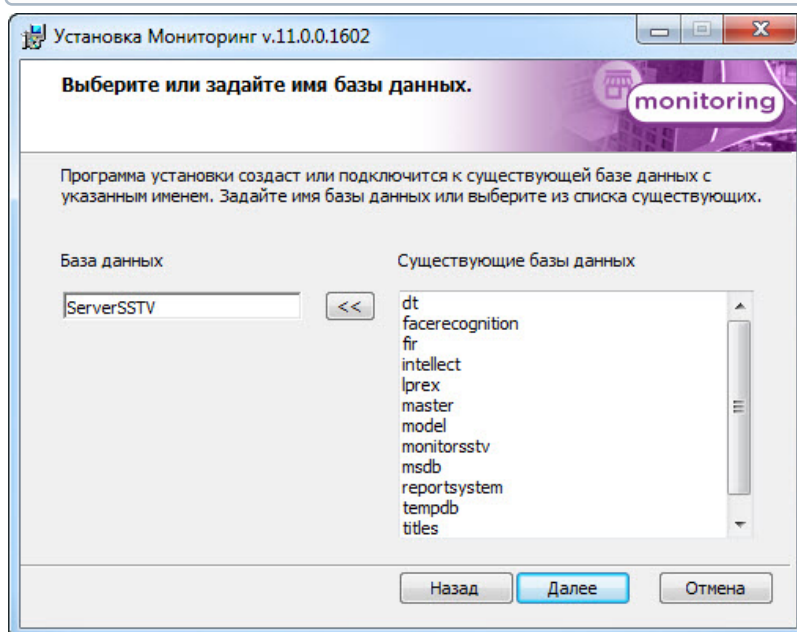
Установка Мониторинг v.11.0.0.1602

Выберите или задайте имя базы данных.

monitoring

Программа установки создаст или подключится к существующей базе данных с указанным именем. Задайте имя базы данных или выберите из списка существующих.

База данных

ServerSSTV

<<

Существующие базы данных

dt
facerecognition
fir
intellect
lprex
master
model
monitorsstv
msdb
reportsystem
tempdb
titles

Назад

Далее

Отмена